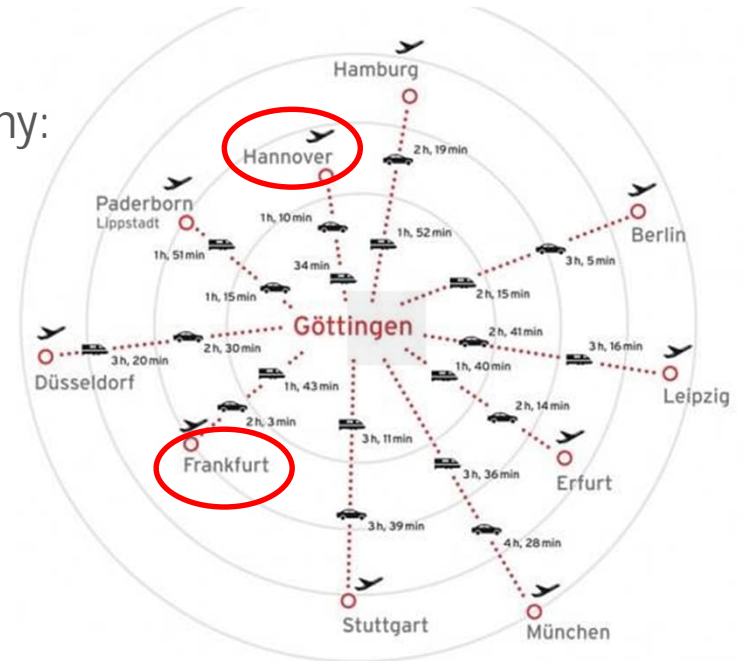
hy:

Hamburg
2 h, 19 min
Hannover
Paderborn
Lippstadt
1h, 10 min
1h, 52 min
Berlin
1h, 51 min
34 min
3 h, 5 min
1h, 15 min
2 h, 15 min
Göttingen
2 h, 41 min
2 h, 30 min
3 h, 16 min
3 h, 20 min
1h, 40 min
Düsseldorf
1h, 43 min
Leipzig
2 h, 14 min
2 h, 3 min
3 h, 11 min
Frankfurt
3 h, 36 min
Erfurt
3 h, 39 min
4 h, 28 min
Stuttgart
München